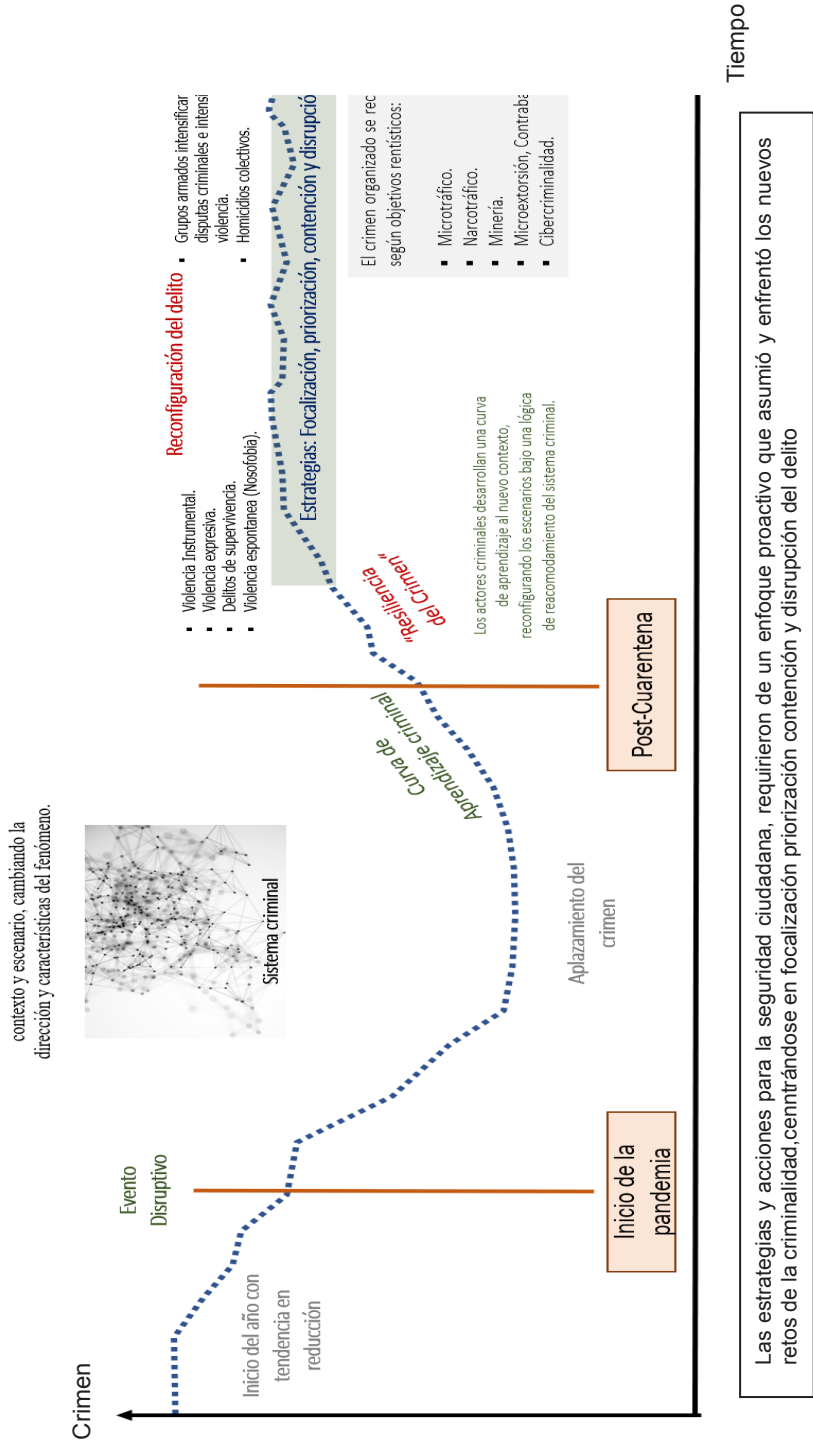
Crimen

Tiempo

Inicio del año con tendencia en reducción

Evento Disruptivo

Inicio de la pandemia

contexto y escenario, cambiando la dirección y características del fenómeno.

Sistema criminal

Aplazamiento del crimen

Curva de Aprendizaje criminal

Post-Cuarentena

"Resiliencia" del Crimen

Los actores criminales desarrollan una curva de aprendizaje al nuevo contexto, reconfigurando los escenarios bajo una lógica de reacomodamiento del sistema criminal.

Reconfiguración del delito

- Violencia Instrumental.
- Violencia expresiva.
- Delitos de supervivencia.
- Violencia espontanea (Nosofobia).

- Grupos armados intensificar disputas criminales e intensi violencia.
- Homicidios colectivos.

Estrategias: Focalización, priorización, contención y disrupció

El crimen organizado se rec según objetivos rentísticos:

- Microtráfico.
- Narcotráfico.
- Minería.
- Microextorsión, Contraba
- Cibercriminalidad.

Las estrategias y acciones para la seguridad ciudadana, requirieron de un enfoque proactivo que asumió y enfrentó los nuevos retos de la criminalidad,centrándose en focalización priorización contención y disrupción del delito